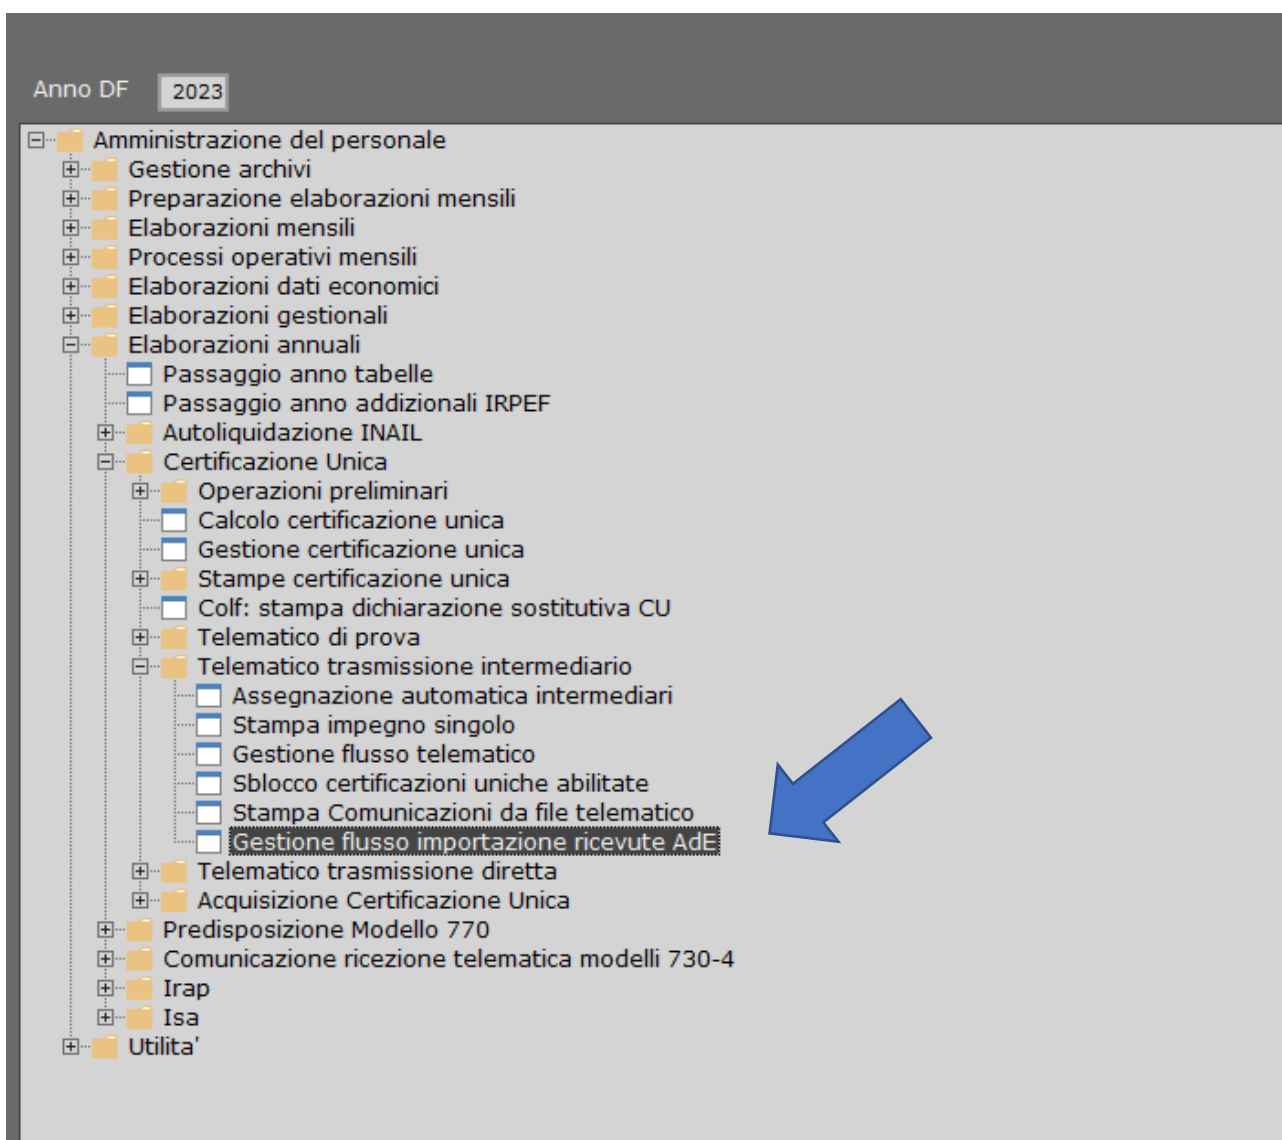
Anno DF 2023

Amministrazione del personale
Gestione archivi
Preparazione elaborazioni mensili
Elaborazioni mensili
Processi operativi mensili
Elaborazioni dati economici
Elaborazioni gestionali
Elaborazioni annuali
Passaggio anno tabelle
Passaggio anno addizionali IRPEF
Autoliquidazione INAIL
Certificazione Unica
Operazioni preliminari
Calcolo certificazione unica
Gestione certificazione unica
Stampe certificazione unica
Colf: stampa dichiarazione sostitutiva CU
Telematico di prova
Telematico trasmissione intermediario
Assegnazione automatica intermediari
Stampa impegno singolo
Gestione flusso telematico
Sblocco certificazioni uniche abilitate
Stampa Comunicazioni da file telematico
Gestione flusso importazione ricevute AdE
Telematico trasmissione diretta
Acquisizione Certificazione Unica
Predisposizione Modello 770
Comunicazione ricezione telematica modelli 730-4
Irap
Isa
Utilita'